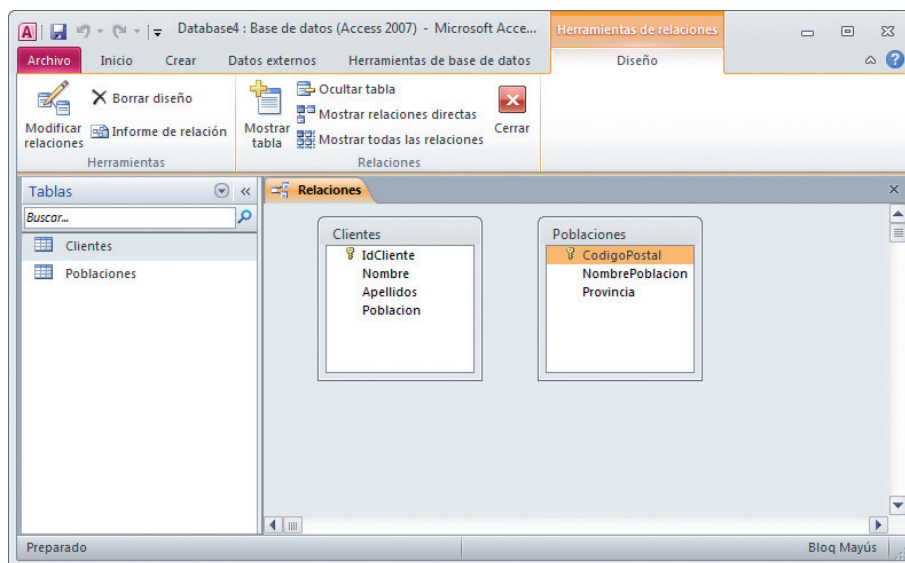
Database4 : Base de datos (Access 2007) - Microsoft Acce...
Herramientas de relaciones
Archivo
Inicio
Crear
Datos externos
Herramientas de base de datos
Diseño

Modificar relaciones
Borrar diseño
Informe de relación
Herramientas
Mostrar tabla
Ocultar tabla
Mostrar relaciones directas
Mostrar todas las relaciones
Cerrar
Relaciones

Tablas
Buscar...
Clientes
Poblaciones

Relaciones

Clientes
IdCliente
Nombre
Apellidos
Poblacion

Poblaciones
CodigoPostal
NombrePoblacion
Provincia

Preparado
Bloq Mayús